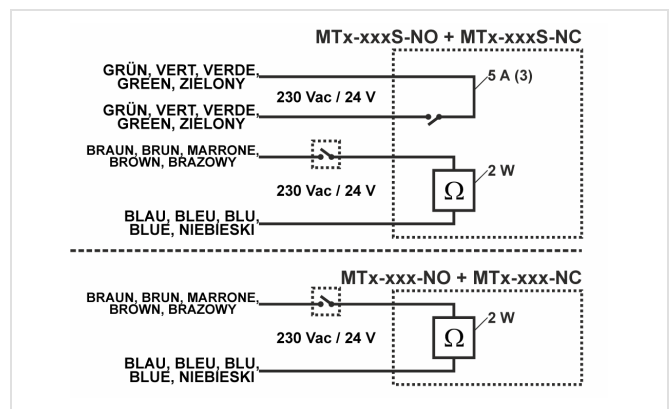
MTx-xxxS-NO + MTx-xxxS-NC

GRÜN, VERT, VERDE, GREEN, ZIELONY

5 A (3)

230 Vac / 24 V

GRÜN, VERT, VERDE, GREEN, ZIELONY

BRAUN, BRUN, MARRONE, BROWN, BRAZOWY

2 W

230 Vac / 24 V

$\Omega$

BLAU, BLEU, BLU, BLUE, NIEBIESKI

MTx-xxx-NO + MTx-xxx-NC

BRAUN, BRUN, MARRONE, BROWN, BRAZOWY

2 W

230 Vac / 24 V

$\Omega$

BLAU, BLEU, BLU, BLUE, NIEBIESKI